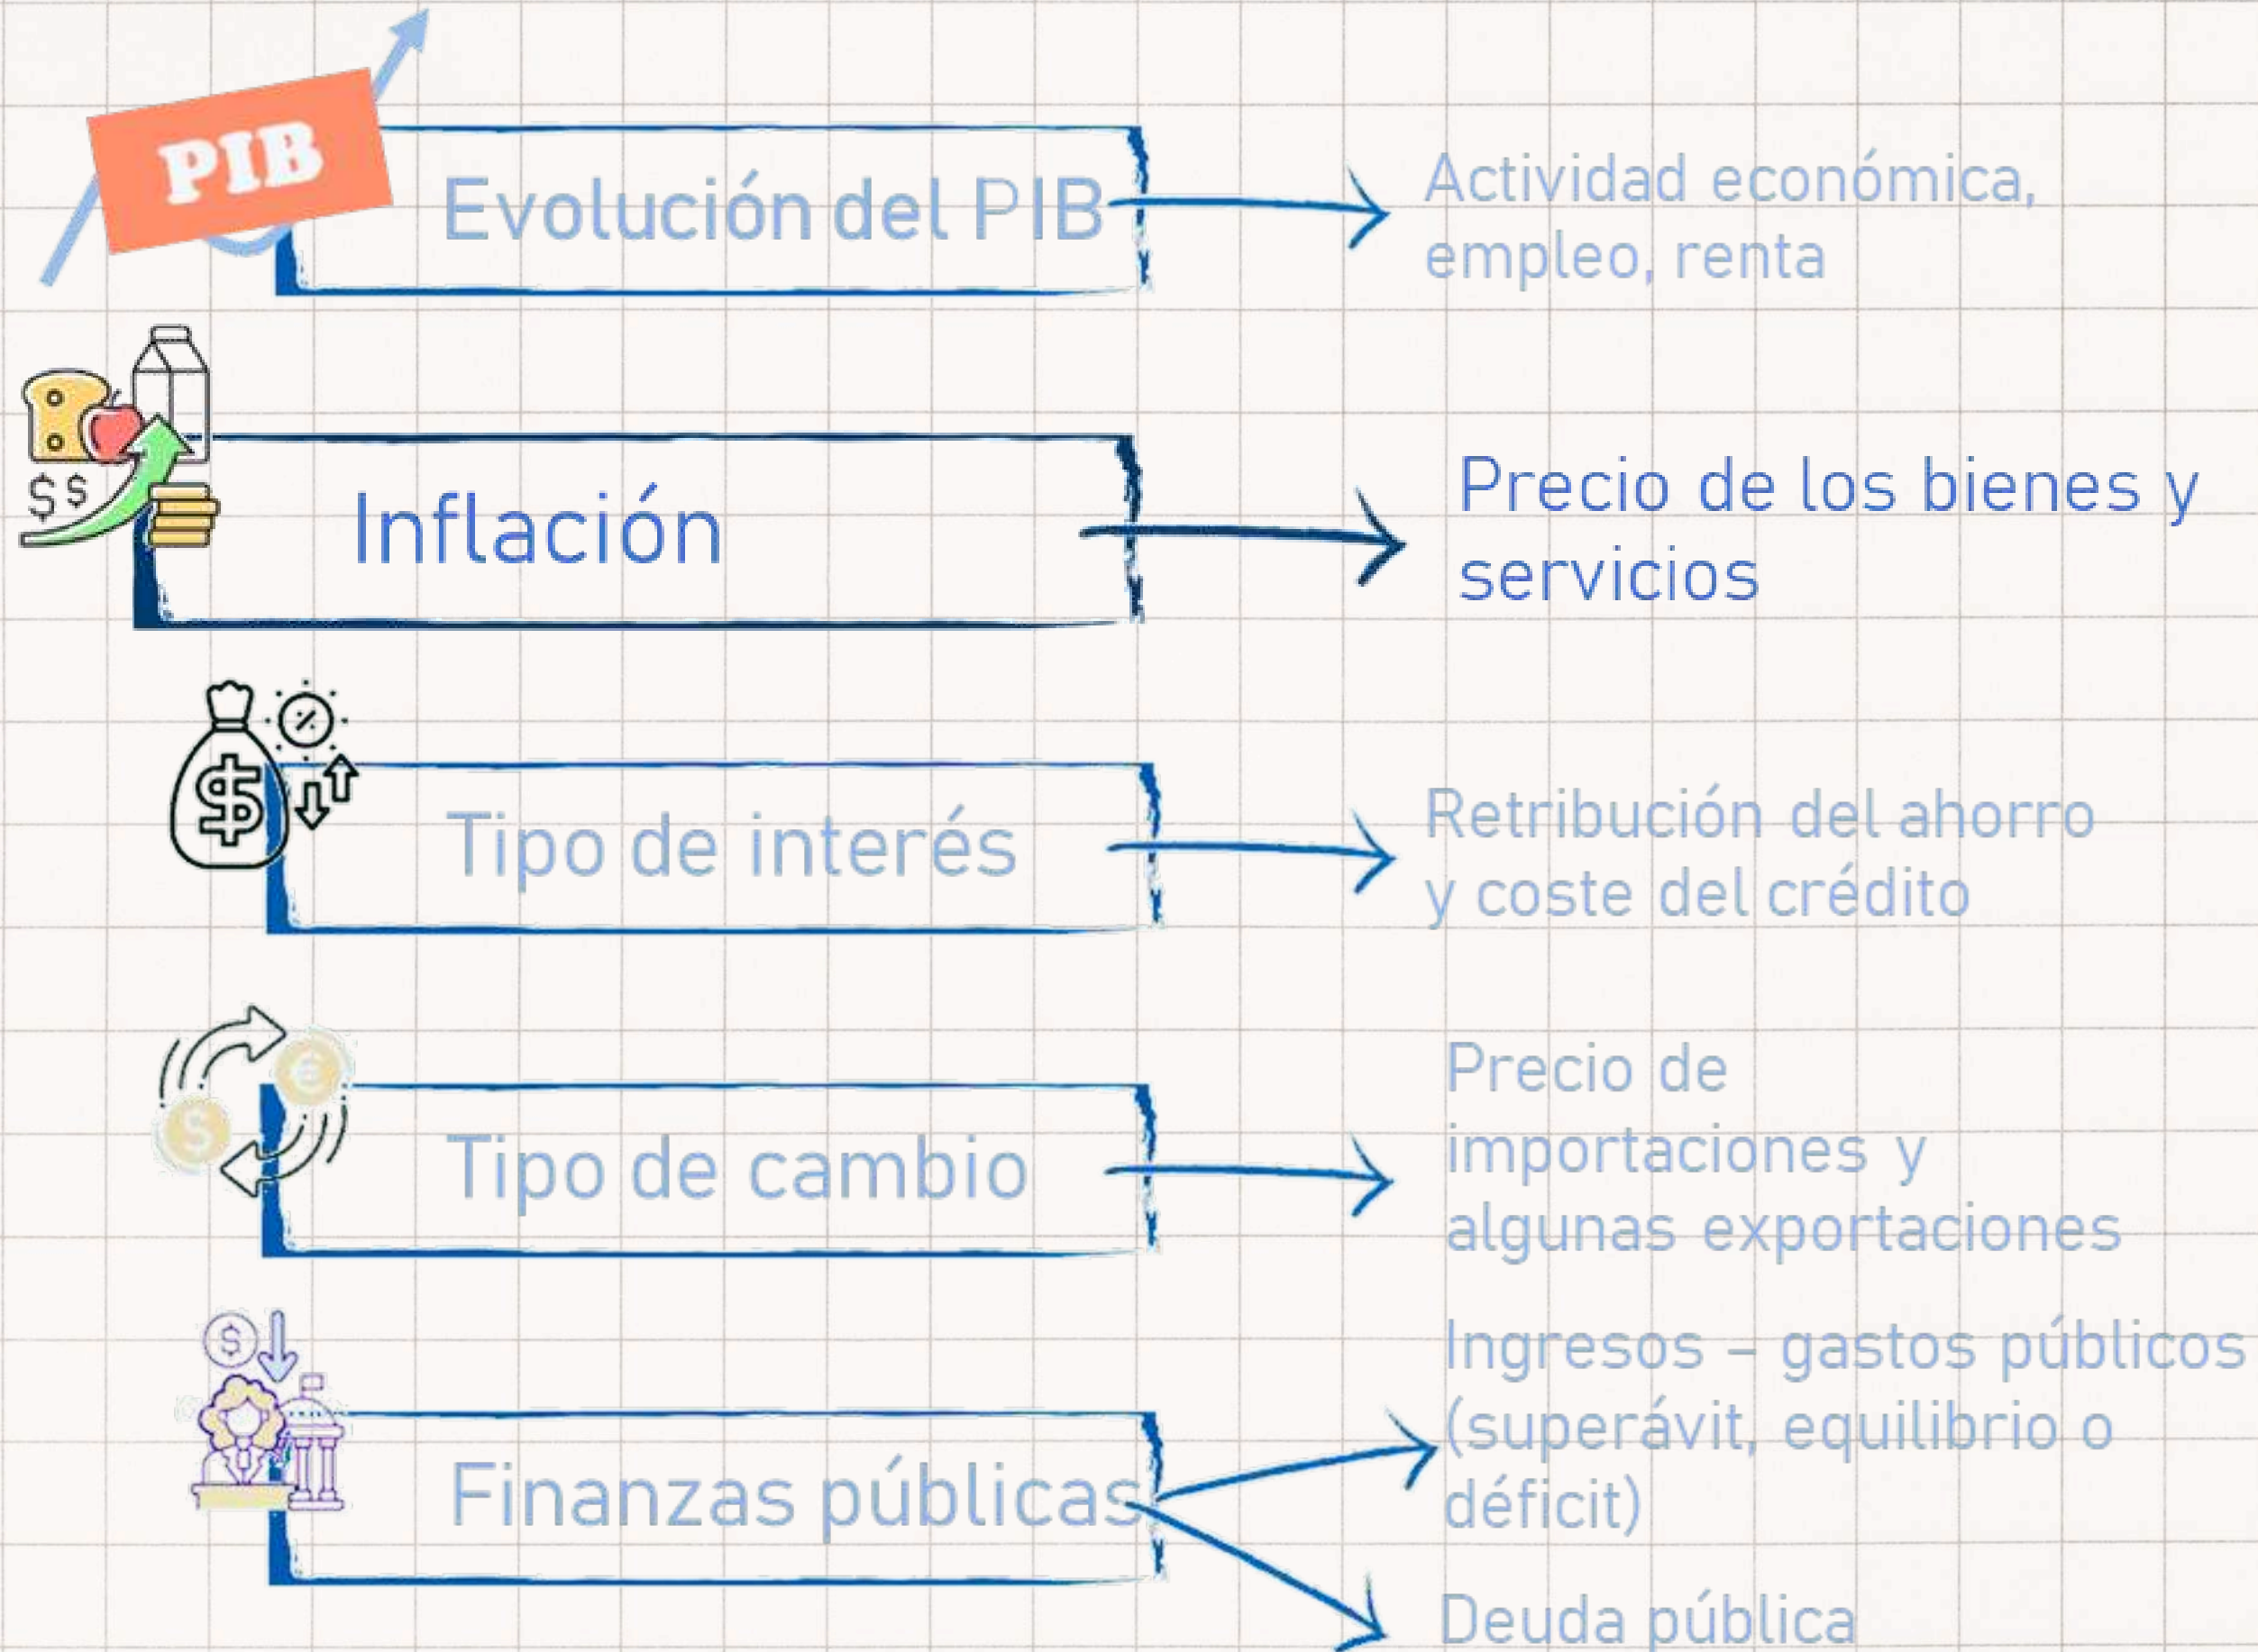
PIB

Evolución del PIB

Actividad económica, empleo, renta

$ $

Inflación

Precio de los bienes y servicios

Tipo de interés

Retribución del ahorro y coste del crédito

Tipo de cambio

Precio de importaciones y algunas exportaciones

Finanzas públicas

Ingresos – gastos públicos (superávit, equilibrio o déficit)

Deuda pública